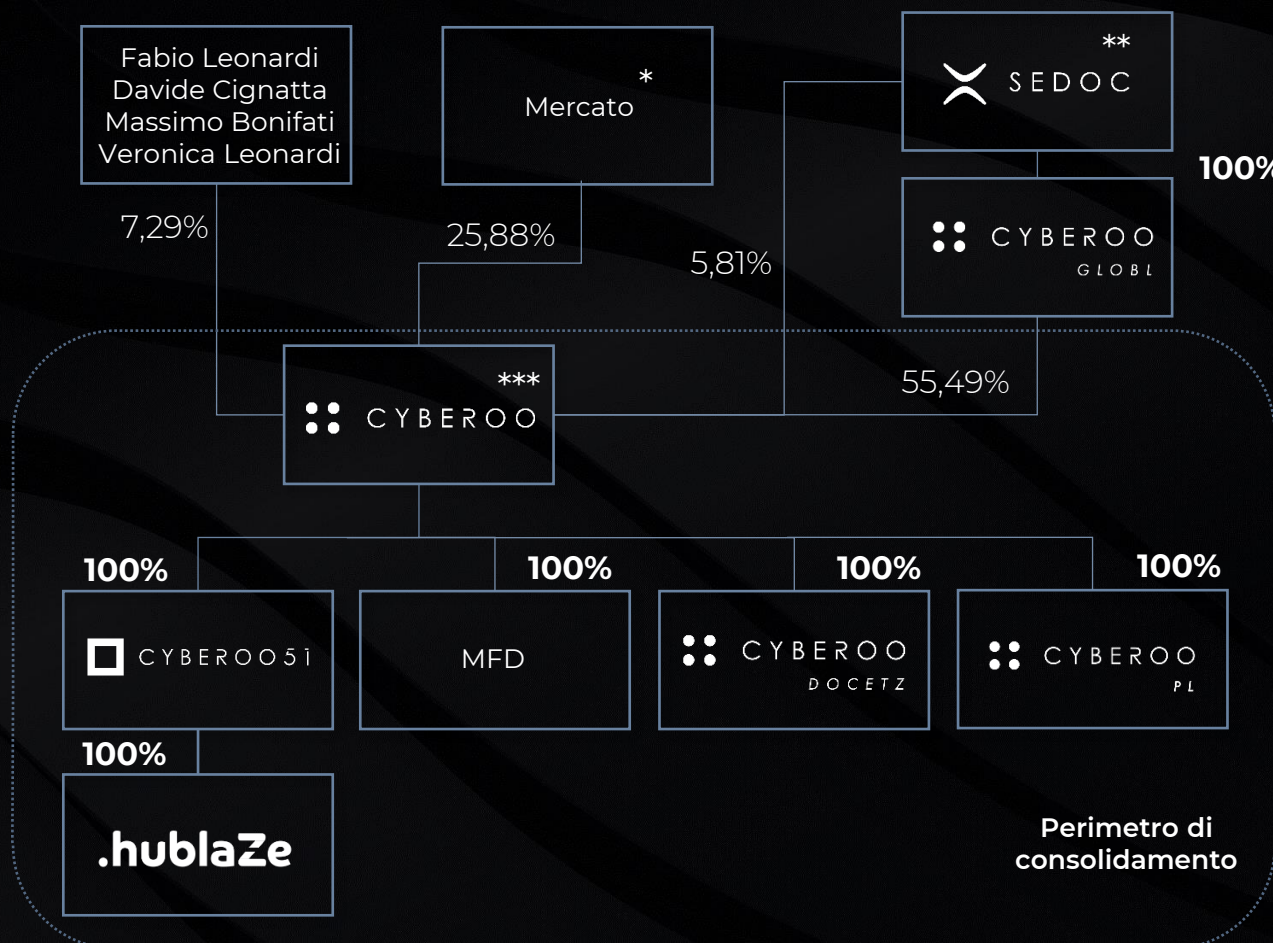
Fabio Leonardi
Davide Cignatta
Massimo Bonifati
Veronica Leonardi

Mercato *

** SEDOC

100%

CYBEROO GLOBL

7,29%

25,88%

5,81%

*** CYBEROO

55,49%

100%

100%

100%

100%

CYBEROO51

MFD

CYBEROO DOCETZ

CYBEROO PL

100%

.hublaZe

Perimetro di consolidamento